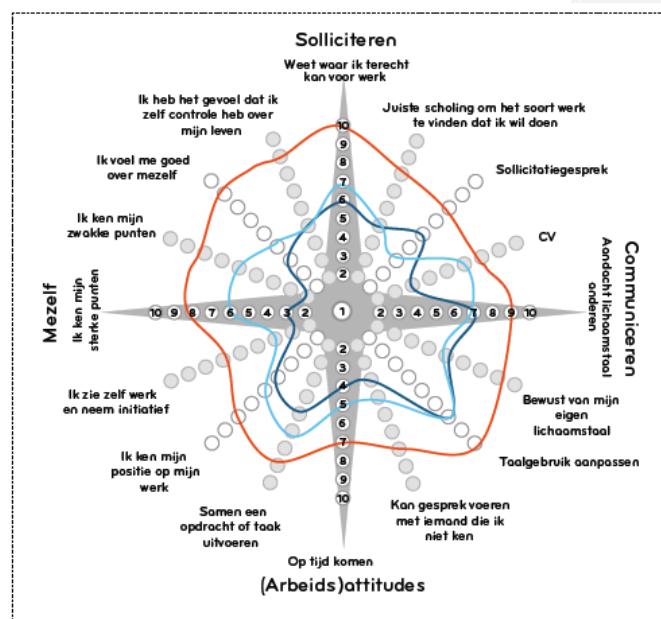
Solliciteren

Weet waar ik terecht kan voor werk

Juiste scholing om het soort werk te vinden dat ik wil doen

Sollicitatiegesprek

CV

Communiceren

Aandacht lichaamstaal anderen

Bewust van mijn eigen lichaamstaal

Taalgebruik aanpassen

Kan gesprek voeren met iemand die ik niet ken

Op tijd komen

(Arbeids)attitudes

Samen een opdracht of taak uitvoeren

Ik ken mijn positie op mijn werk

Ik zie zelf werk en neem initiatief

Mezelf

Ik ken mijn sterke punten

Ik ken mijn zwakke punten

Ik voel me goed over mezelf

Ik heb het gevoel dat ik zelf controle heb over mijn leven

10 9 8 7 6 5 4 3 2 1 2 3 4 5 6 7 8 9 10

10 9 8 7 6 5 4 3 2 1 2 3 4 5 6 7 8 9 10